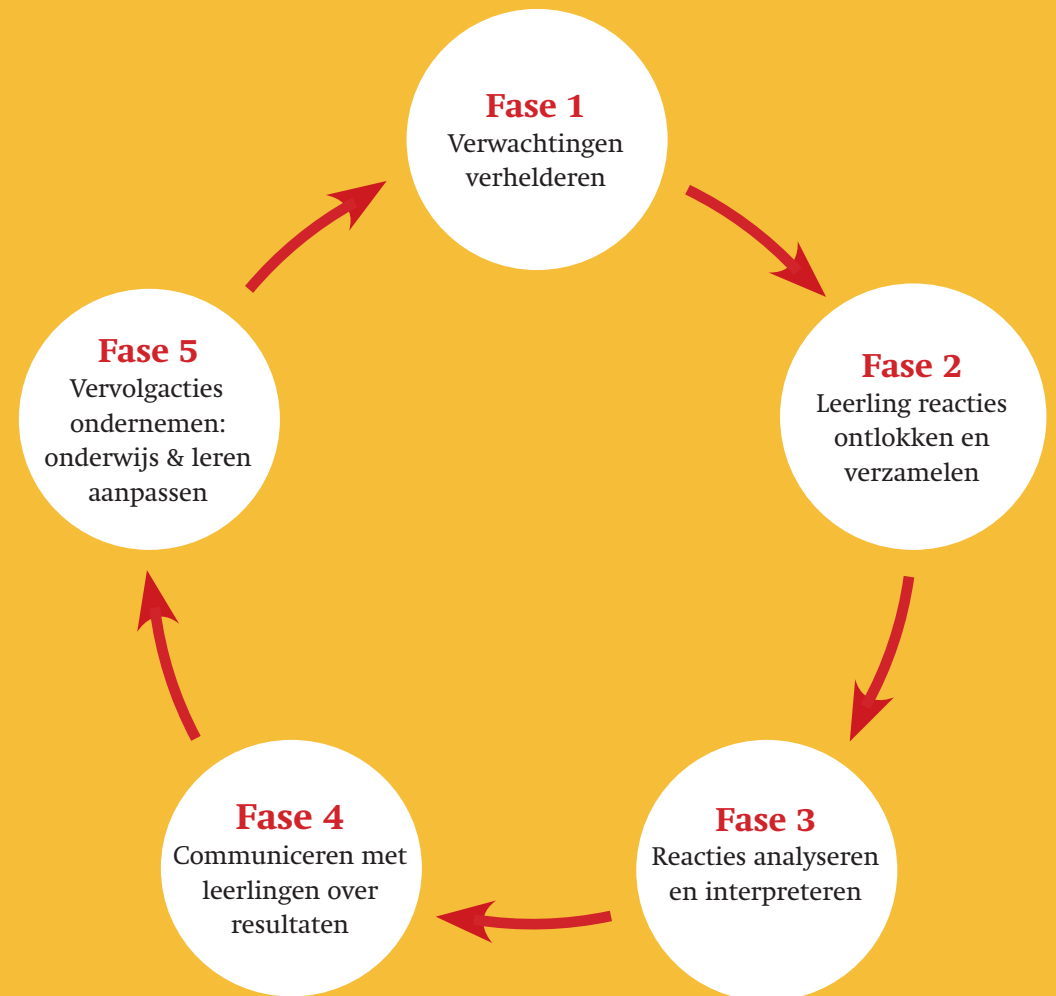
Fase 1
Verwachtingen verhelderen

Fase 2
Leerling reacties ontlokken en verzamelen

Fase 3
Reacties analyseren en interpreteren

Fase 4
Communiceren met leerlingen over resultaten

Fase 5
Vervolgacties ondernemen: onderwijs & leren aanpassen